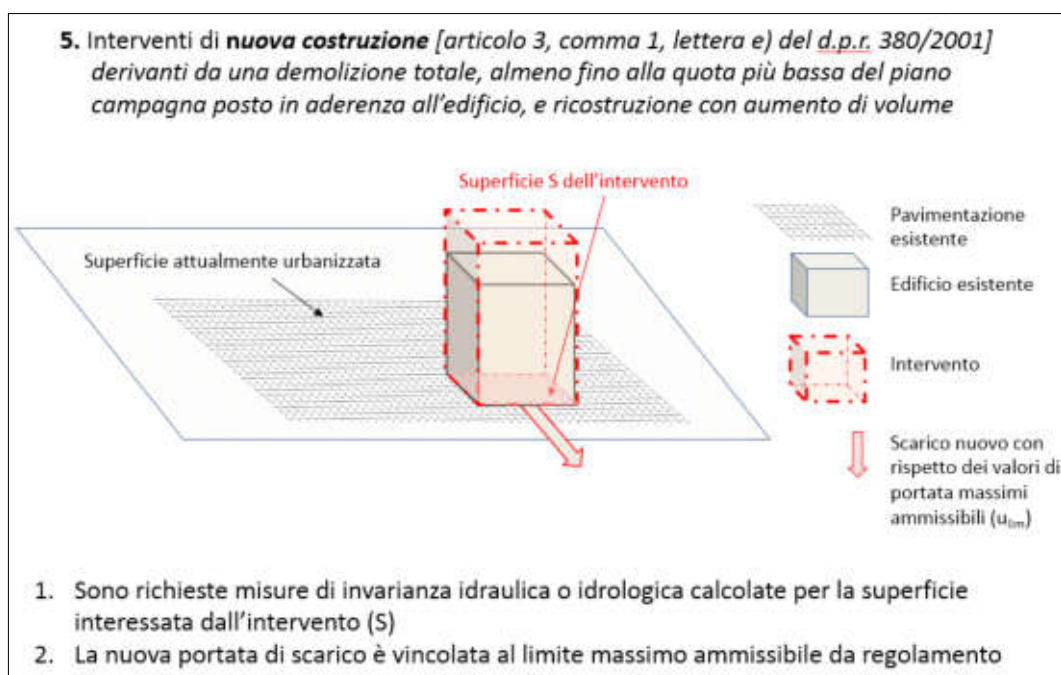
**5.** Interventi di ***nuova costruzione*** *[articolo 3, comma 1, lettera e) del d.p.r. 380/2001] derivanti da una demolizione totale, almeno fino alla quota più bassa del piano campagna posto in aderenza all'edificio, e ricostruzione con aumento di volume*

Superficie S dell'intervento

Superficie attualmente urbanizzata

Pavimentazione esistente

Edificio esistente

Intervento

Scarico nuovo con rispetto dei valori di portata massimi ammissibili ($u_{lim}$)

1. Sono richieste misure di invarianza idraulica o idrologica calcolate per la superficie interessata dall'intervento (S)
2. La nuova portata di scarico è vincolata al limite massimo ammissibile da regolamento